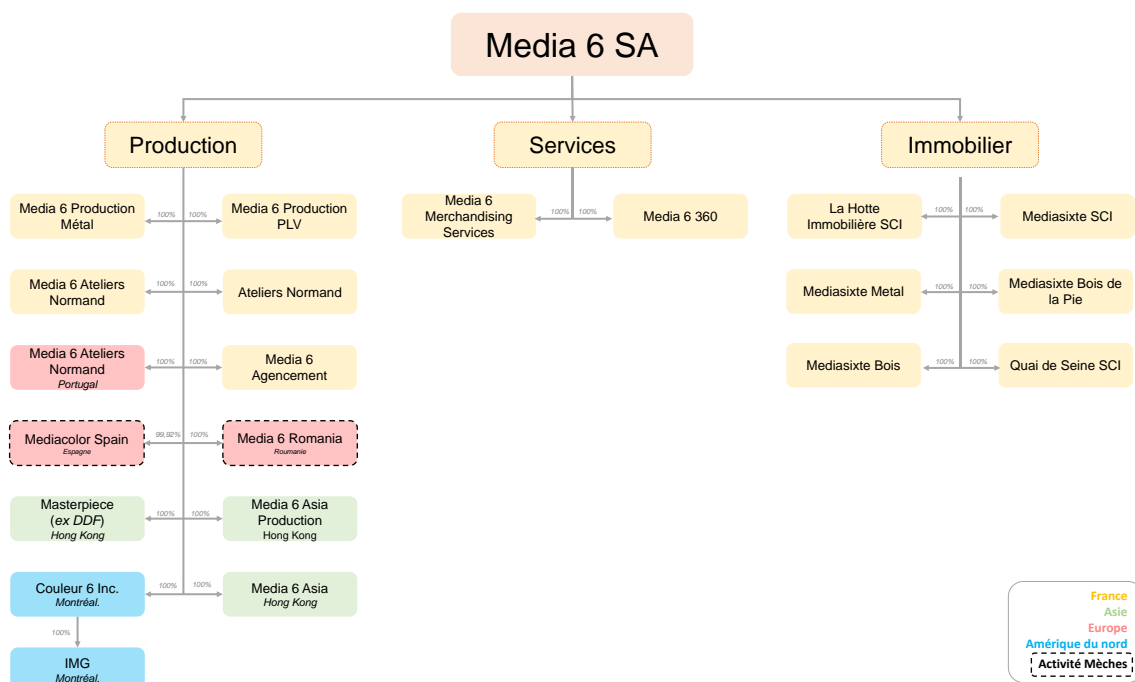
Media 6 SA

Production

Services

Immobilier

Media 6 Production Métal
100%
100%
Media 6 Production PLV

Media 6 Ateliers Normand
100%
100%
Ateliers Normand

Media 6 Ateliers Normand
Portugal
100%
100%
Media 6 Agencement

Mediacolor Spain
Espagne
99,92%
100%
Media 6 Romania
Roumanie

Masterpiece (ex DDF)
Hong Kong
100%
100%
Media 6 Asia Production
Hong Kong

Couleur 6 Inc.
Montréal.
100%
100%
Media 6 Asia
Hong Kong

100%

IMG
Montréal.

Media 6 Merchandising Services
100%
100%
Media 6 360

La Hotte Immobilière SCI
100%
100%
Mediasixte SCI

Mediasixte Metal
100%
100%
Mediasixte Bois de la Pie

Mediasixte Bois
100%
100%
Quai de Seine SCI

France
Asie
Europe
Amérique du nord
Activité Mèches